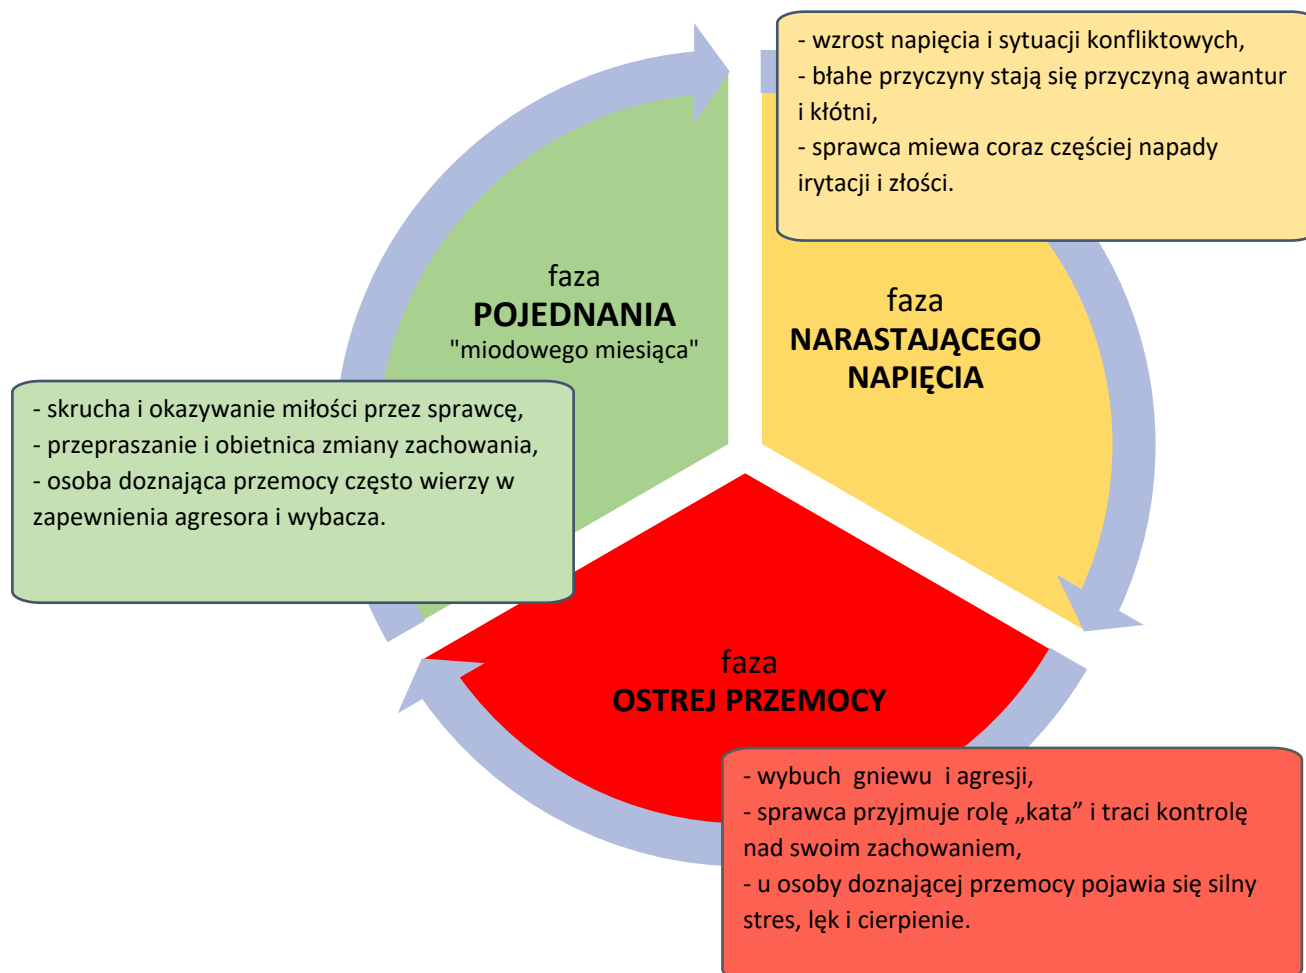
- wzrost napięcia i sytuacji konfliktowych,
- błahe przyczyny stają się przyczyną awantur i kłótni,
- sprawca miewa coraz częściej napady irytacji i złości.

faza
POJEDNANIA
"miodowego miesiąca"

faza
NARASTAJĄCEGO NAPIĘCIA

- skrucha i okazywanie miłości przez sprawcę,
- przepraszanie i obietnica zmiany zachowania,
- osoba doznająca przemocy często wierzy w zapewnienia agresora i wybacza.

faza
OSTREJ PRZEMOCY

- wybuch gniewu i agresji,
- sprawca przyjmuje rolę „kata” i traci kontrolę nad swoim zachowaniem,
- u osoby doznającej przemocy pojawia się silny stres, lęk i cierpienie.